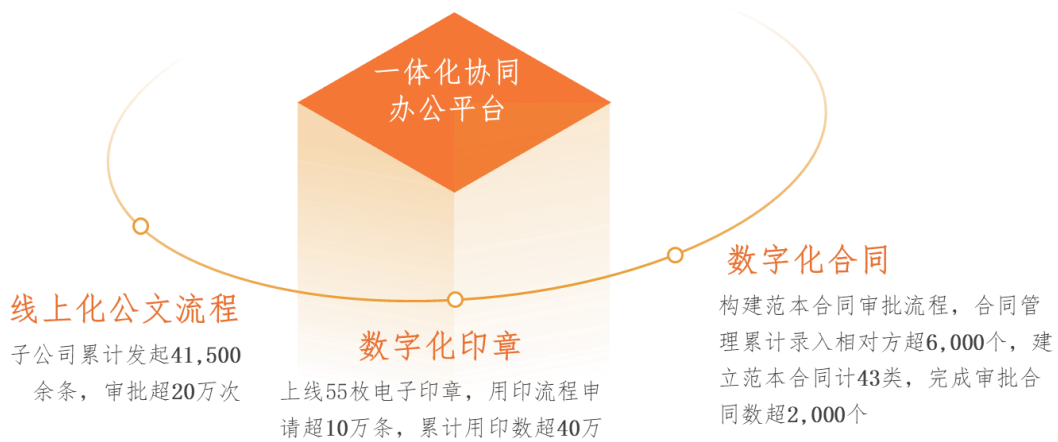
一体化协同办公平台

线上化公文流程

子公司累计发起41,500余条，审批超20万次

数字化印章

上线55枚电子印章，用印流程申请超10万条，累计用印数超40万

数字化合同

构建范本合同审批流程，合同管理累计录入相对方超6,000个，建立范本合同计43类，完成审批合同数超2,000个